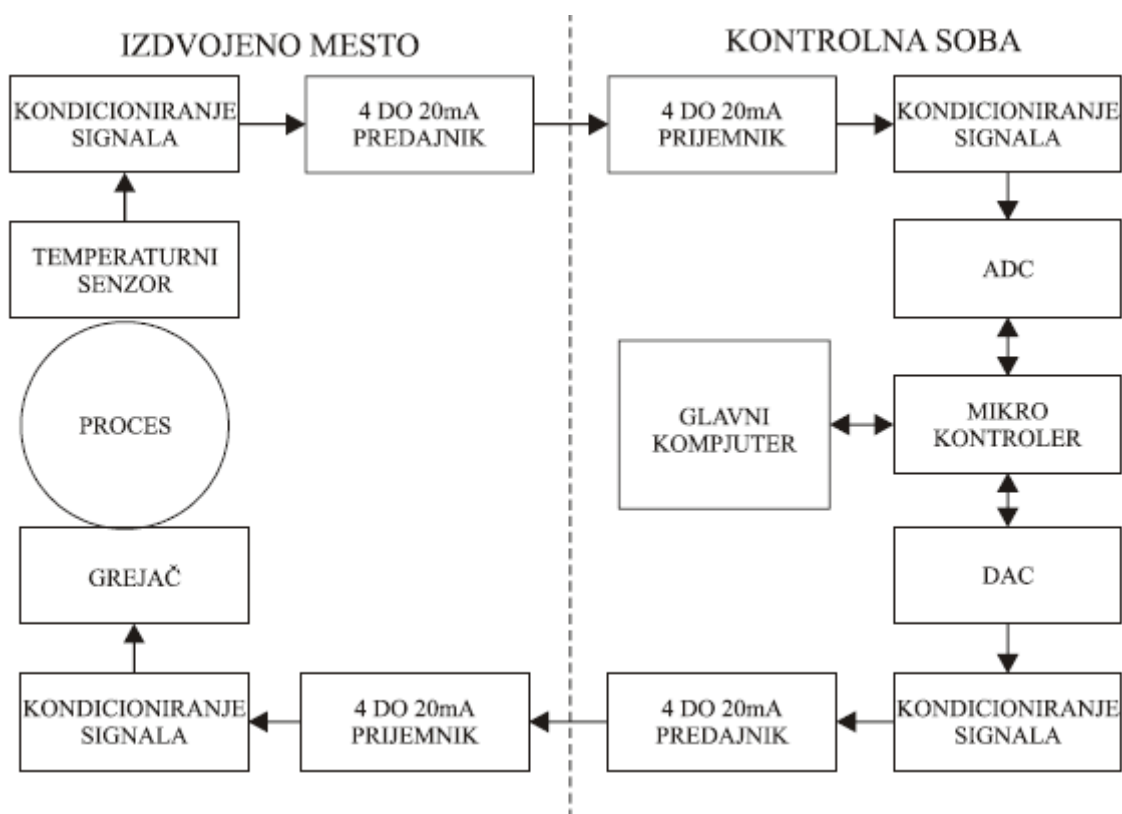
IZDVOJENO MESTO

KONTROLNA SOBA

KONDICIONIRANJE SIGNALA

4 DO 20mA PREDAJNIK

4 DO 20mA PRIJEMNIK

KONDICIONIRANJE SIGNALA

TEMPERATURNI SENZOR

ADC

PROCES

GLAVNI KOMPJUTER

MIKRO KONTROLER

GREJAČ

DAC

KONDICIONIRANJE SIGNALA

4 DO 20mA PRIJEMNIK

4 DO 20mA PREDAJNIK

KONDICIONIRANJE SIGNALA